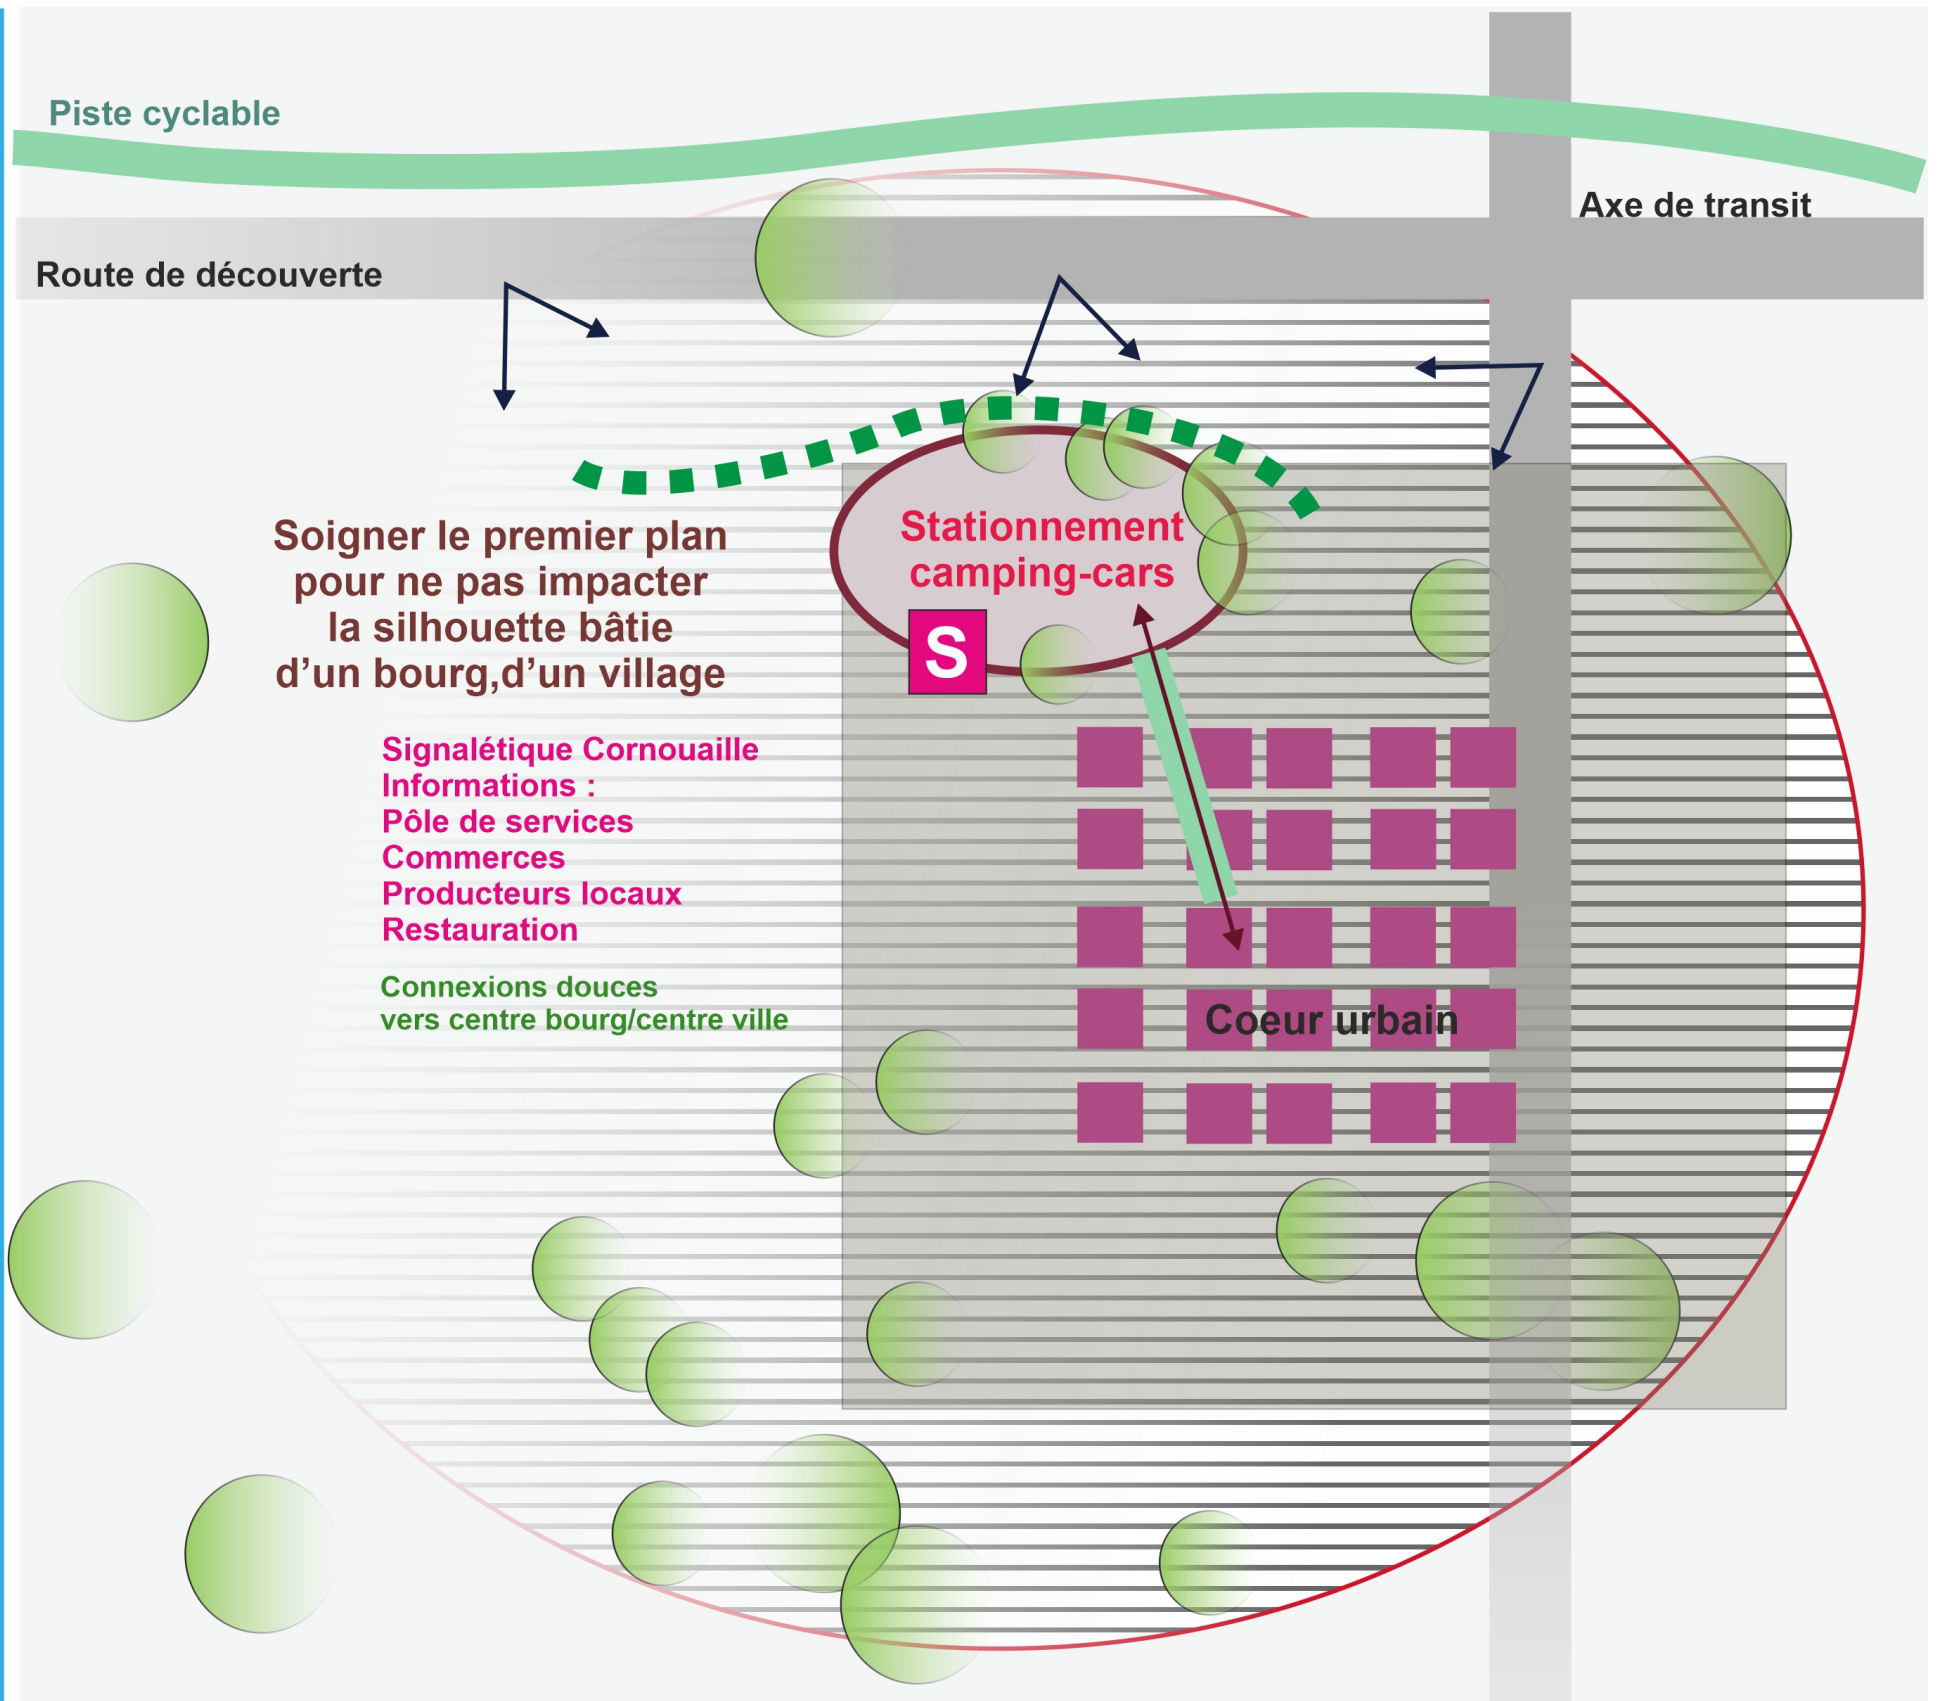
Piste cyclable

Axe de transit

Route de découverte

Stationnement camping-cars

S

Soigner le premier plan pour ne pas impacter la silhouette bâtie d'un bourg,d'un village

Signalétique Cornouaille
Informations :
Pôle de services
Commerces
Producteurs locaux
Restauration

Connexions douces
vers centre bourg/centre ville

Coeur urbain